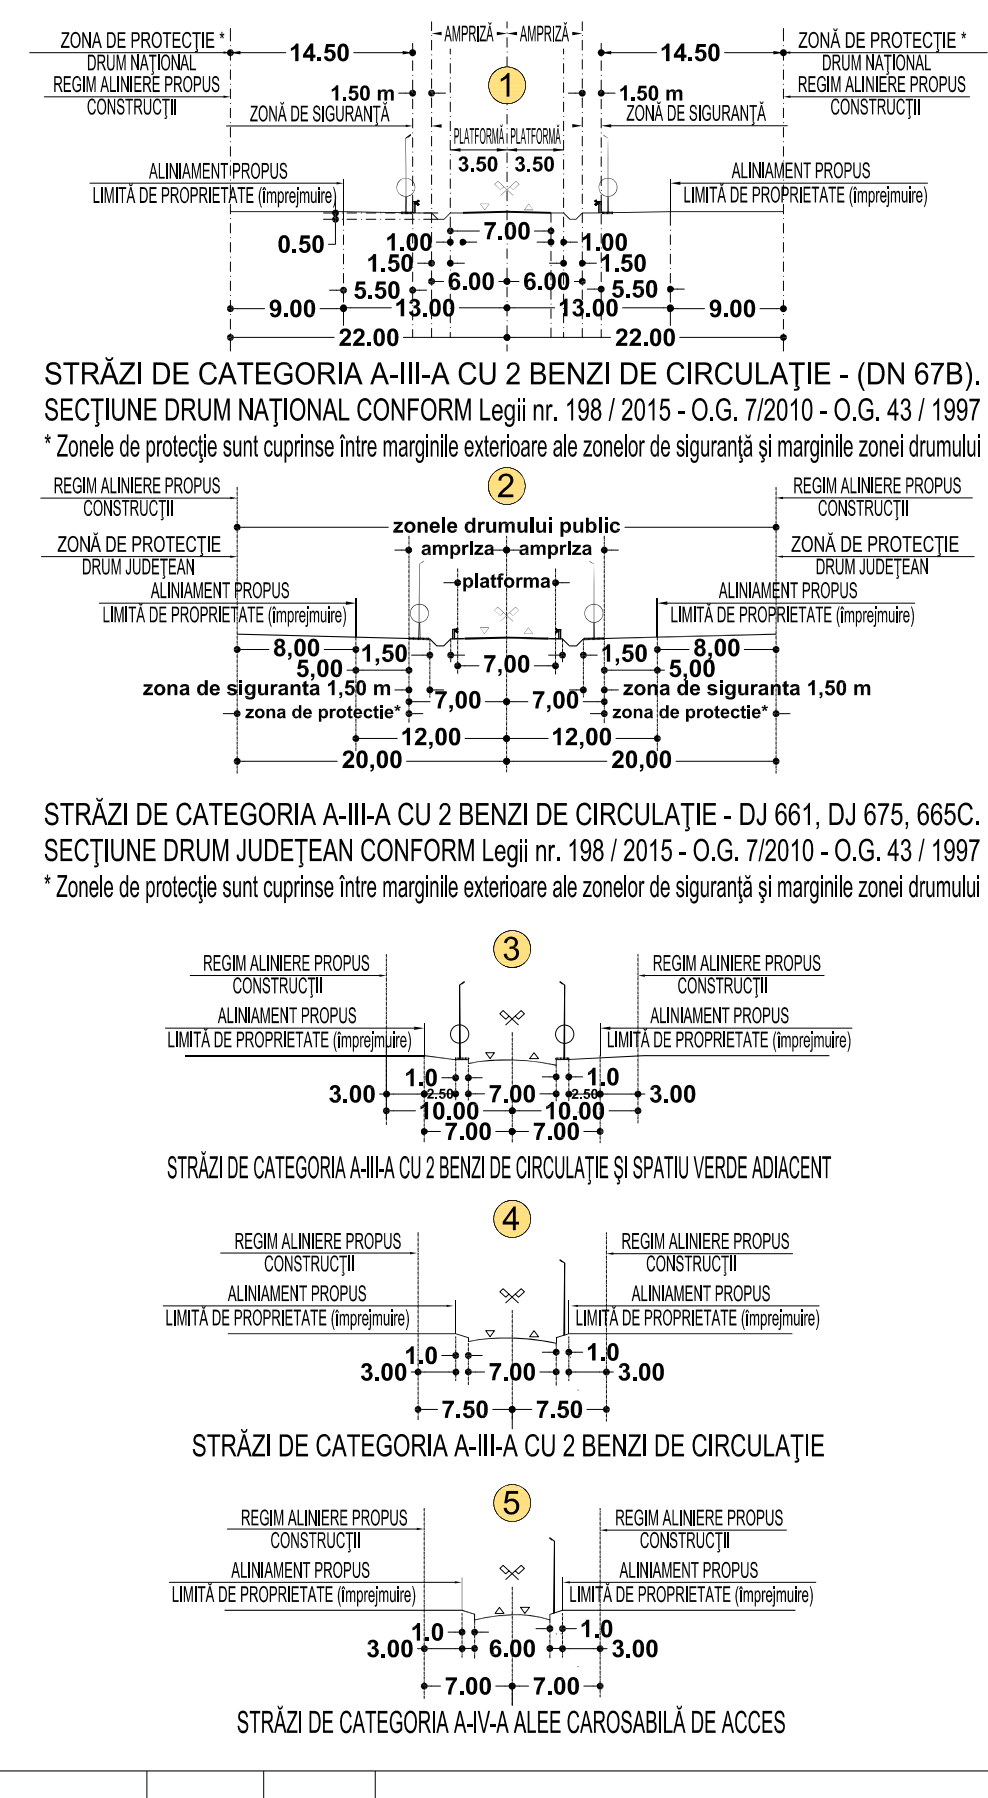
ZONA DE PROTECŢIE *
DRUM NAŢIONAL
REGIM ALINIERE PROPUS
CONSTRUCŢII

14.50

AMPRIZĂ AMPRIZĂ

1

14.50

ZONĂ DE PROTECŢIE *
DRUM NAŢIONAL
REGIM ALINIERE PROPUS
CONSTRUCŢII

1.50 m
ZONĂ DE SIGURANŢĂ

1.50 m
ZONĂ DE SIGURANŢĂ

PLATFORMĂ PLATFORMĂ
3.50 3.50

ALINIAMENT PROPUS
LIMITĂ DE PROPRIETATE (împrejmuire)

ALINIAMENT PROPUS
LIMITĂ DE PROPRIETATE (împrejmuire)

0.50
1.00
7.00
1.00
1.50
1.50
6.00 6.00
5.50
5.50
9.00
13.00
13.00
9.00
22.00
22.00

STRĂZI DE CATEGORIA A-III-A CU 2 BENZI DE CIRCULAŢIE - (DN 67B).
SECŢIUNE DRUM NAŢIONAL CONFORM Legii nr. 198 / 2015 - O.G. 7/2010 - O.G. 43 / 1997
* Zonele de protecţie sunt cuprinse între marginile exterioare ale zonelor de siguranţă şi marginile zonei drumului

REGIM ALINIERE PROPUS
CONSTRUCŢII

2

REGIM ALINIERE PROPUS
CONSTRUCŢII

zonele drumului public
amprIza amprIza

ZONĂ DE PROTECŢIE
DRUM JUDEŢEAN

ZONĂ DE PROTECŢIE
DRUM JUDEŢEAN

platforma

ALINIAMENT PROPUS
LIMITĂ DE PROPRIETATE (împrejmuire)

ALINIAMENT PROPUS
LIMITĂ DE PROPRIETATE (împrejmuire)

8,00
1,50
7,00
1,50
8,00
5,00
5,00
zona de siguranta 1,50 m
7,00 7,00
zona de siguranta 1,50 m
zona de protectie*
zona de protectie*
12,00
12,00
20,00
20,00

STRĂZI DE CATEGORIA A-III-A CU 2 BENZI DE CIRCULAŢIE - DJ 661, DJ 675, 665C.
SECŢIUNE DRUM JUDEŢEAN CONFORM Legii nr. 198 / 2015 - O.G. 7/2010 - O.G. 43 / 1997
* Zonele de protecţie sunt cuprinse între marginile exterioare ale zonelor de siguranţă şi marginile zonei drumului

3

REGIM ALINIERE PROPUS
CONSTRUCŢII
ALINIAMENT PROPUS
LIMITĂ DE PROPRIETATE (împrejmuire)

REGIM ALINIERE PROPUS
CONSTRUCŢII
ALINIAMENT PROPUS
LIMITĂ DE PROPRIETATE (împrejmuire)

1.0
1.0
3.00
2.50
7.00
2.50
3.00
10.00
10.00
7.00
7.00

STRĂZI DE CATEGORIA A-III-A CU 2 BENZI DE CIRCULAŢIE ŞI SPATIU VERDE ADIACENT

4

REGIM ALINIERE PROPUS
CONSTRUCŢII
ALINIAMENT PROPUS
LIMITĂ DE PROPRIETATE (împrejmuire)

REGIM ALINIERE PROPUS
CONSTRUCŢII
ALINIAMENT PROPUS
LIMITĂ DE PROPRIETATE (împrejmuire)

1.0
1.0
3.00
7.00
3.00
7.50
7.50

STRĂZI DE CATEGORIA A-III-A CU 2 BENZI DE CIRCULAŢIE

5

REGIM ALINIERE PROPUS
CONSTRUCŢII
ALINIAMENT PROPUS
LIMITĂ DE PROPRIETATE (împrejmuire)

REGIM ALINIERE PROPUS
CONSTRUCŢII
ALINIAMENT PROPUS
LIMITĂ DE PROPRIETATE (împrejmuire)

1.0
1.0
3.00
6.00
3.00
7.00
7.00

STRĂZI DE CATEGORIA A-IV-A ALEE CAROSABILĂ DE ACCES